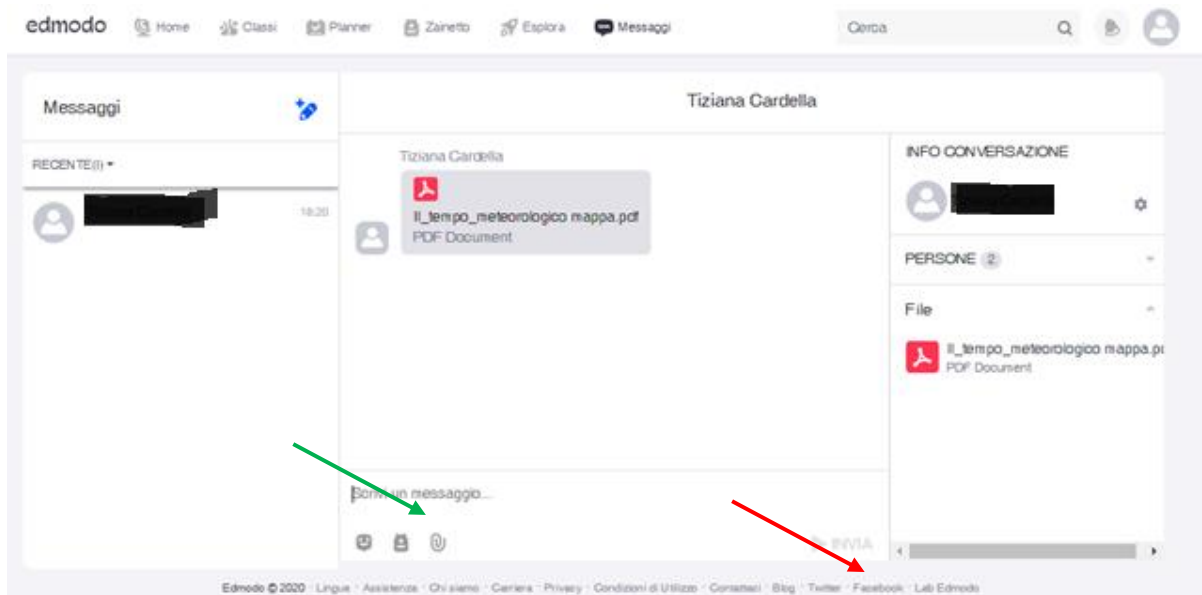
edmodo Home Classi Planner Zainetto Esplora Messaggi

Cerca

Messaggi

RECENTE(I)

18:20

Tiziana Cardella

Tiziana Cardella

Il_tempo_meteorologico mappa.pdf
PDF Document

Scrivi un messaggio...

INVIA

INFO CONVERSAZIONE

PERSONE 2

File

Il_tempo_meteorologico mappa.p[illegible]
PDF Document

Edmodo © 2020 · Lingua · Assistenza · Chi siamo · Carriera · Privacy · Condizioni di Utilizzo · Contattaci · Blog · Twitter · Facebook · Lab Edmodo